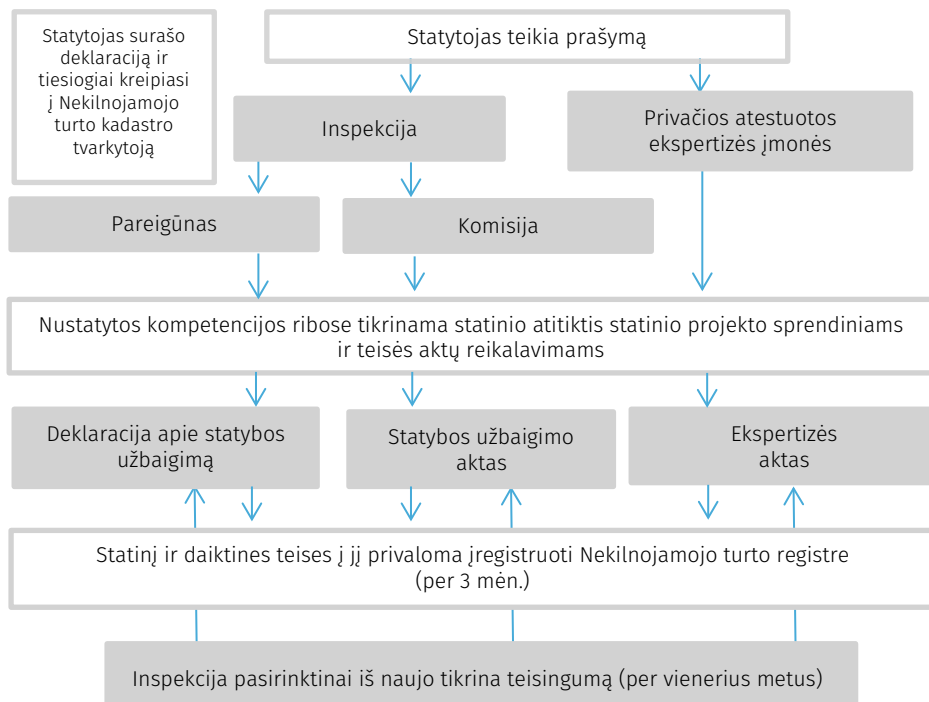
Statytojas surašo deklaraciją ir tiesiogiai kreipiasi į Nekilnojamojo turto kadastro tvarkytoją

Statytojas teikia prašymą

Inspekcija

Privačios atestuotos ekspertizės įmonės

Pareigūnas

Komisija

Nustatytos kompetencijos ribose tikrinama statinio atitiktis statinio projekto sprendiniams ir teisės aktų reikalavimams

Deklaracija apie statybos užbaigimą

Statybos užbaigimo aktas

Ekspertizės aktas

Statinį ir daiktines teises į jį privaloma įregistruoti Nekilnojamojo turto registre (per 3 mėn.)

Inspekcija pasirinktinai iš naujo tikrina teisingumą (per vienerius metus)